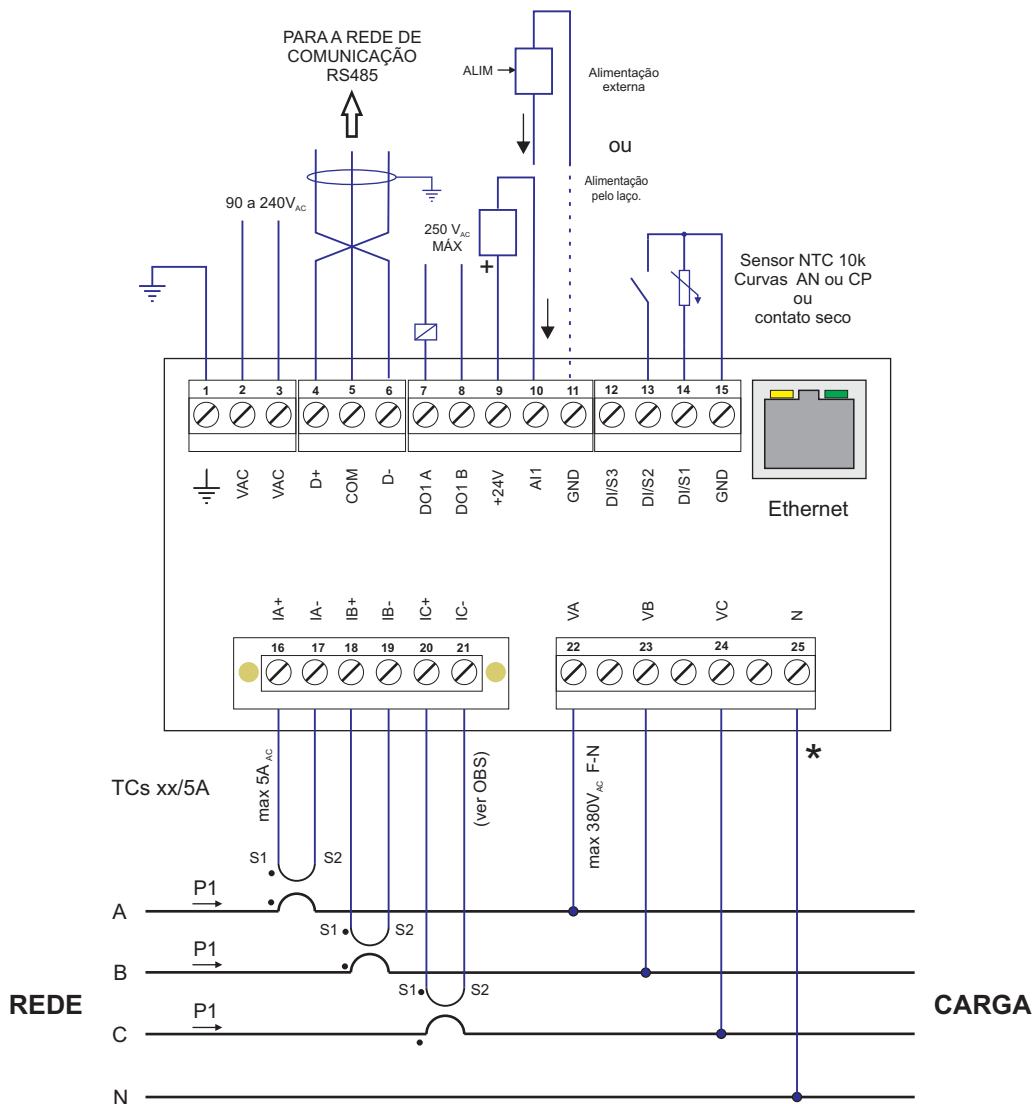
PARA A REDE DE COMUNICAÇÃO RS485

ALIM

Alimentação externa

ou

Alimentação pelo laço.

90 a 240V$_{AC}$

250 V$_{AC}$ MÁX

+

Sensor NTC 10k Curvas AN ou CP ou contato seco

1 2 3 4 5 6 7 8 9 10 11 12 13 14 15

VAC VAC D+ COM D- DO1 A DO1 B +24V AI1 GND DI/S3 DI/S2 DI/S1 GND

Ethernet

IA+ IA- IB+ IB- IC+ IC-

16 17 18 19 20 21

VA VB VC N

22 23 24 25

*

TCs xx/5A

max 5A$_{AC}$

(ver OBS)

max 380V$_{AC}$ F-N

S1 S2

P1

A

S1 S2

P1

B

S1 S2

REDE

P1

C

CARGA

N